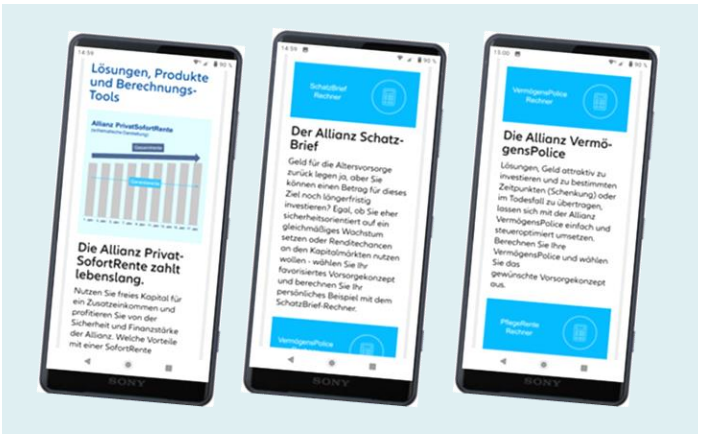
14:59

Lösungen, Produkte und Berechnungs-Tools

Allianz PrivatSofortRente
(schematische Darstellung)

Gesamtrente

Garantierente

Die Allianz Privat-SofortRente zahlt lebenslang.

Nutzen Sie freies Kapital für ein Zusatzeinkommen und profitieren Sie von der Sicherheit und Finanzstärke der Allianz. Welche Vorteile mit einer SofortRente

SONY

14:59

SchatzBrief Rechner

Der Allianz Schatz-Brief

Geld für die Altersvorsorge zurück legen ja, aber Sie können einen Betrag für dieses Ziel noch länger fristig investieren? Egal, ob Sie eher sicherheitsorientiert auf ein gleichmäßiges Wachstum setzen oder Renditechancen an den Kapitalmärkten nutzen wollen - wählen Sie Ihr favorisiertes Vorsorgekonzept und berechnen Sie Ihr persönliches Beispiel mit dem SchatzBrief-Rechner.

VermögensPolice

SONY

15:00

VermögensPolice Rechner

Die Allianz Vermö-gensPolice

Lösungen, Geld attraktiv zu investieren und zu bestimmten Zeitpunkten (Schenkung) oder im Todesfall zu übertragen, lassen sich mit der Allianz VermögensPolice einfach und steueroptimiert umsetzen. Berechnen Sie Ihre VermögensPolice und wählen Sie das gewünschte Vorsorgekonzept aus.

PflegeRente Rechner

SONY